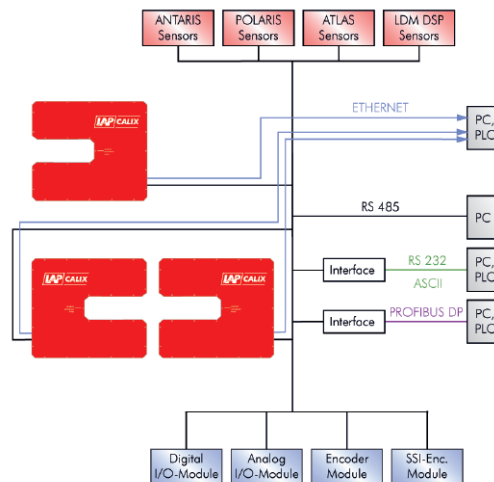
ANTARIS Sensors
POLARIS Sensors
ATLAS Sensors
LDM DSP Sensors

ETHERNET

PC, PLC

LAP CALIX

RS 485

PC

LAP CALIX
LAP CALIX

Interface
RS 232
ASCII
PC, PLC

Interface
PROFIBUS DP
PC, PLC

Digital I/O-Module
Analog I/O-Module
Encoder Module
SSI-Enc. Module